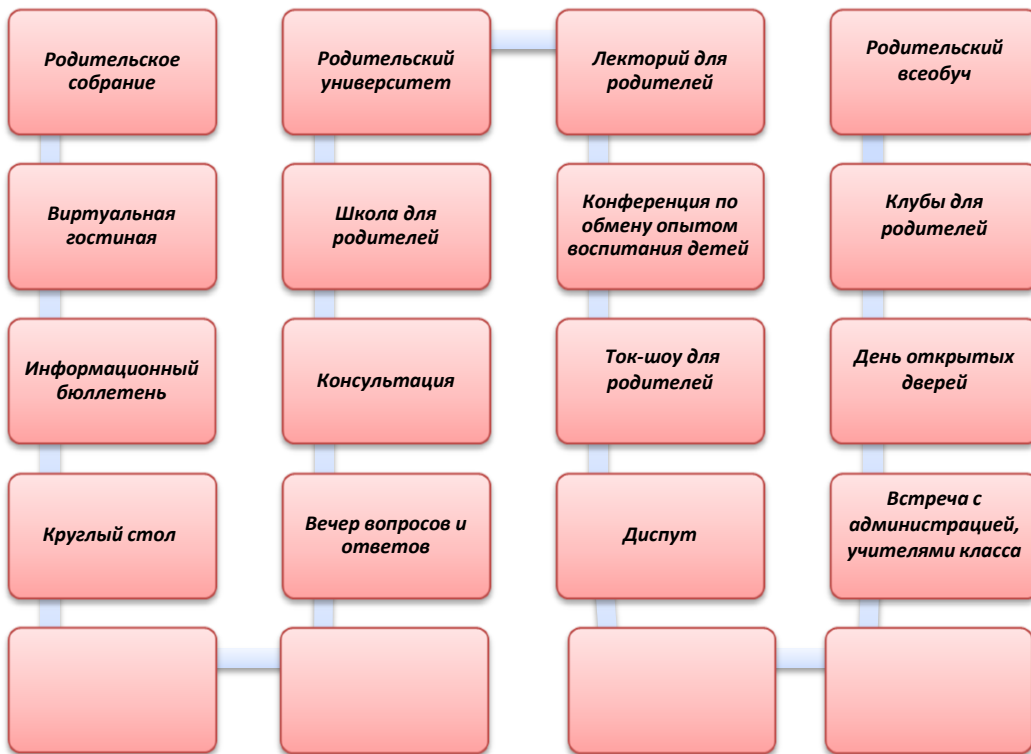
Родительское собрание

Виртуальная гостиная

Информационный бюллетень

Круглый стол

Родительский университет

Школа для родителей

Консультация

Вечер вопросов и ответов

Лекторий для родителей

Конференция по обмену опытом воспитания детей

Ток-шоу для родителей

Диспут

Родительский всеобуч

Клубы для родителей

День открытых дверей

Встреча с администрацией, учителями класса